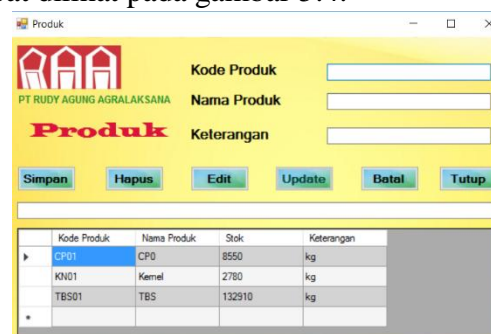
dilihat pada gambar 3.4.

Produk

PT RUDY AGUNG AGRALAKSANA

Produk

Kode Produk

Nama Produk

Keterangan

Simpan Hapus Edit Update Batal Tutup

| | Kode Produk | Nama Produk | Stok | Keterangan |
|---|---|---|---|---|
| ▸ | CP01 | CP0 | 8550 | kg |
| | KN01 | Kernel | 2780 | kg |
| | TBS01 | TBS | 132910 | kg |
| * | | | | |